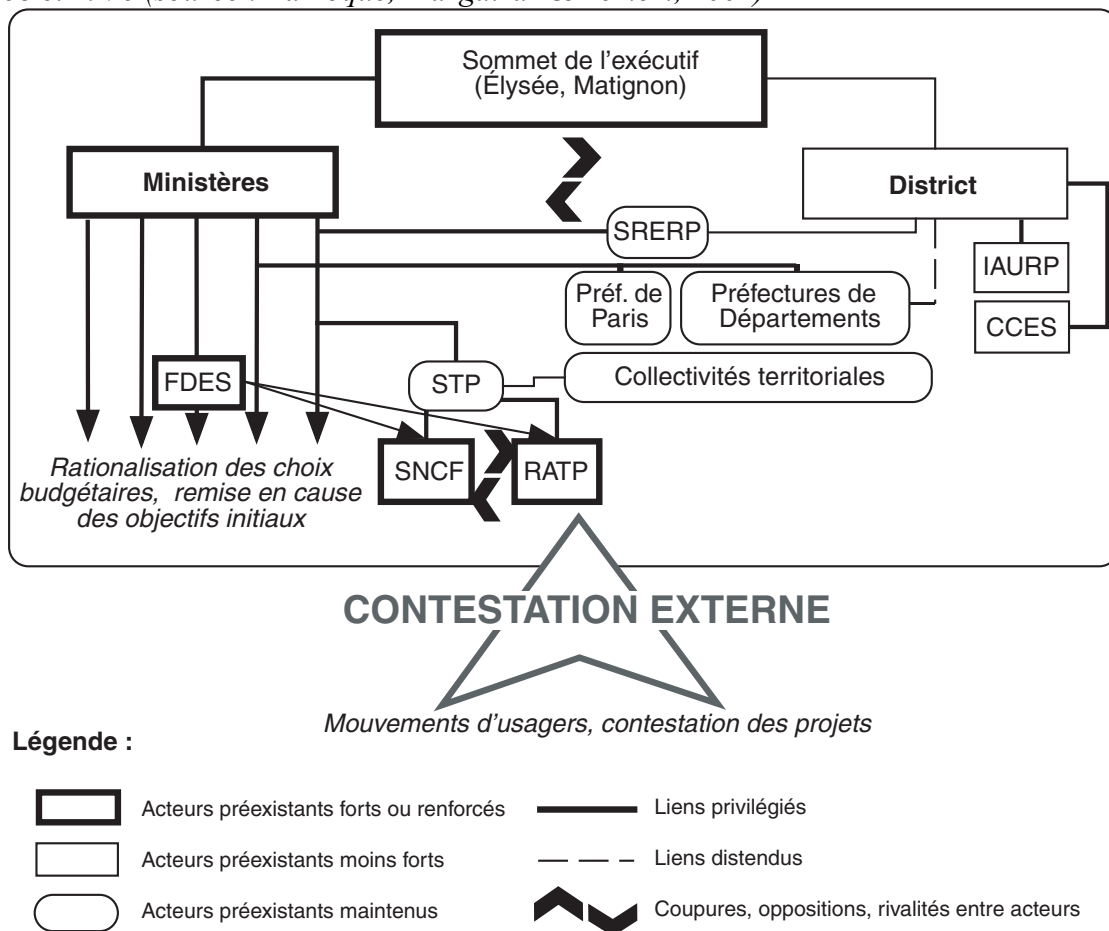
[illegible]

Sommet de l'exécutif (Élysée, Matignon)

Ministères

District

SRERP

IAURP

Préf. de Paris

Préfectures de Départements

CCES

FDES

STP

Collectivités territoriales

SNCF

RATP

Rationalisation des choix budgétaires, remise en cause des objectifs initiaux

CONTESTATION EXTERNE

Mouvements d'usagers, contestation des projets

Légende :

Acteurs préexistants forts ou renforcés

Acteurs préexistants moins forts

Acteurs préexistants maintenus

Liens privilégiés

Liens distendus

Coupures, oppositions, rivalités entre acteurs